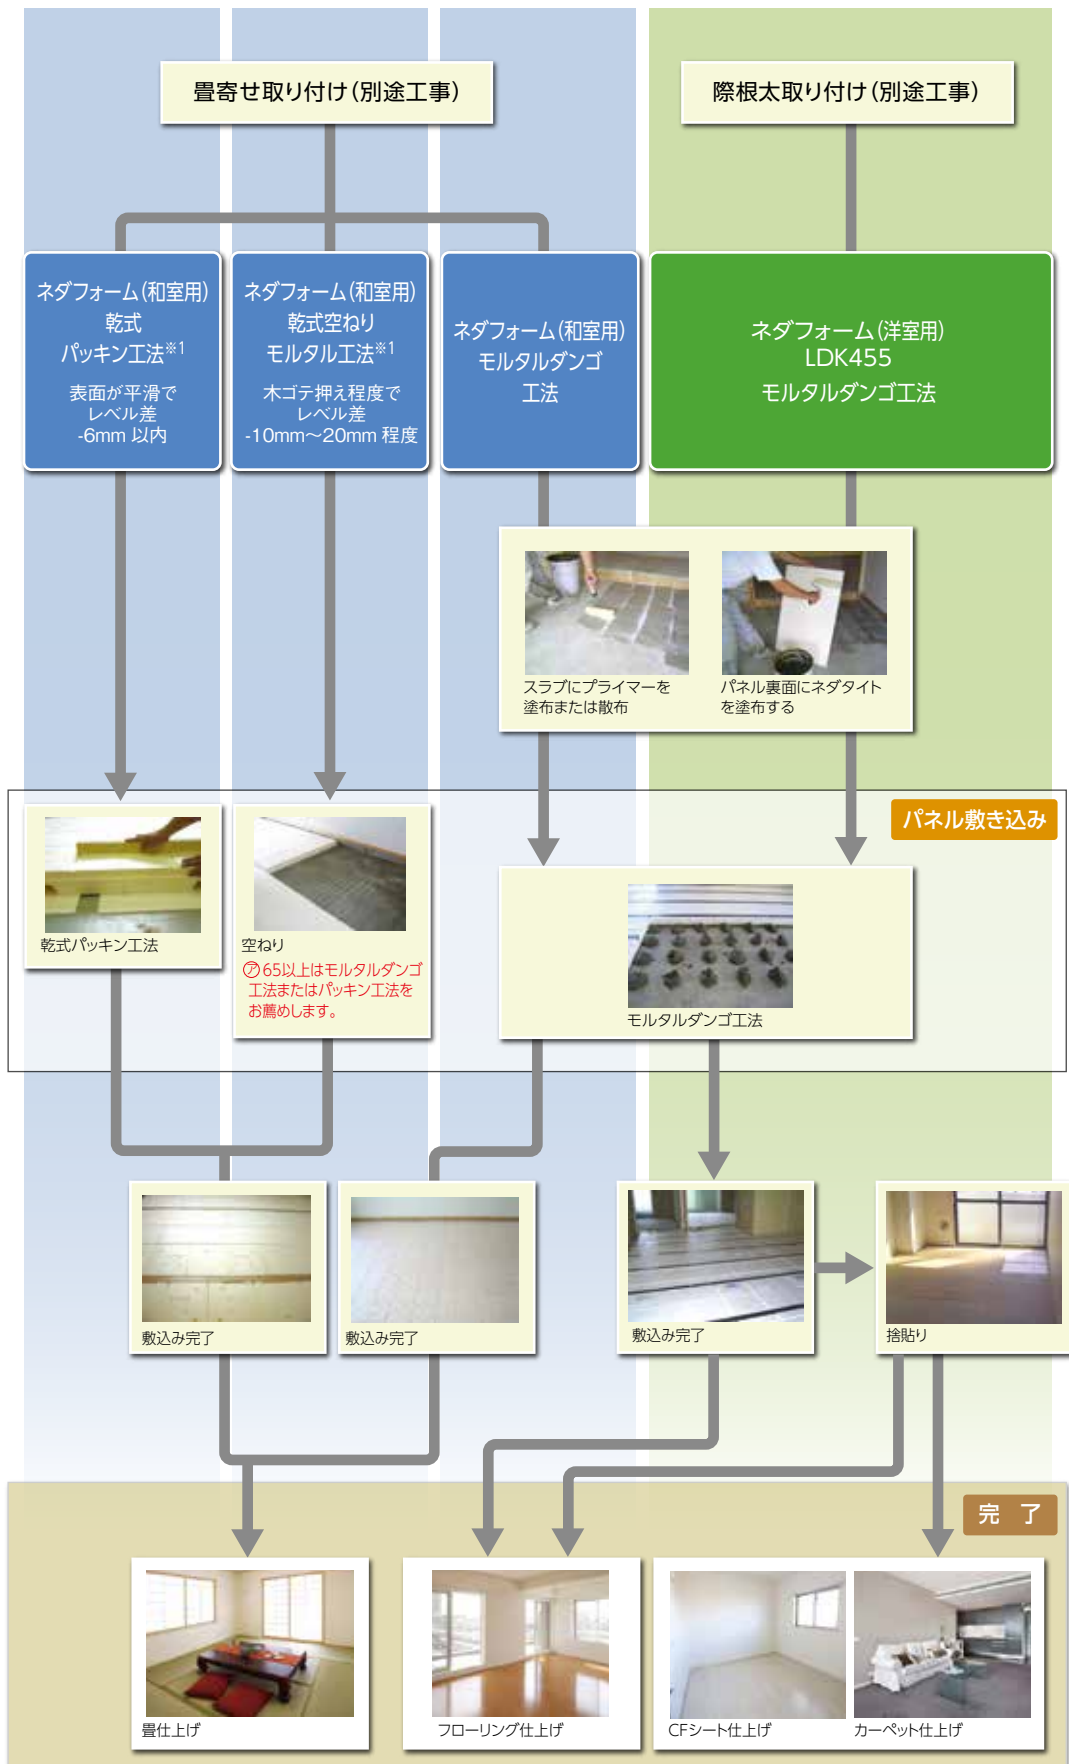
畳寄せ取り付け(別途工事)

際根太取り付け(別途工事)

ネダフォーム(和室用)
乾式
パッキン工法$^{※1}$
表面が平滑で
レベル差
-6mm 以内

ネダフォーム(和室用)
乾式空ねり
モルタル工法$^{※1}$
木ゴテ押え程度で
レベル差
-10mm〜20mm 程度

ネダフォーム(和室用)
モルタルダンゴ
工法

ネダフォーム(洋室用)
LDK455
モルタルダンゴ工法

スラブにプライマーを塗布または散布

パネル裏面にネダタイトを塗布する

パネル敷き込み

乾式パッキン工法

空ねり
⑦65以上はモルタルダンゴ工法またはパッキン工法をお薦めします。

モルタルダンゴ工法

敷込み完了

敷込み完了

敷込み完了

捨貼り

完 了

畳仕上げ

フローリング仕上げ

CFシート仕上げ

カーペット仕上げ